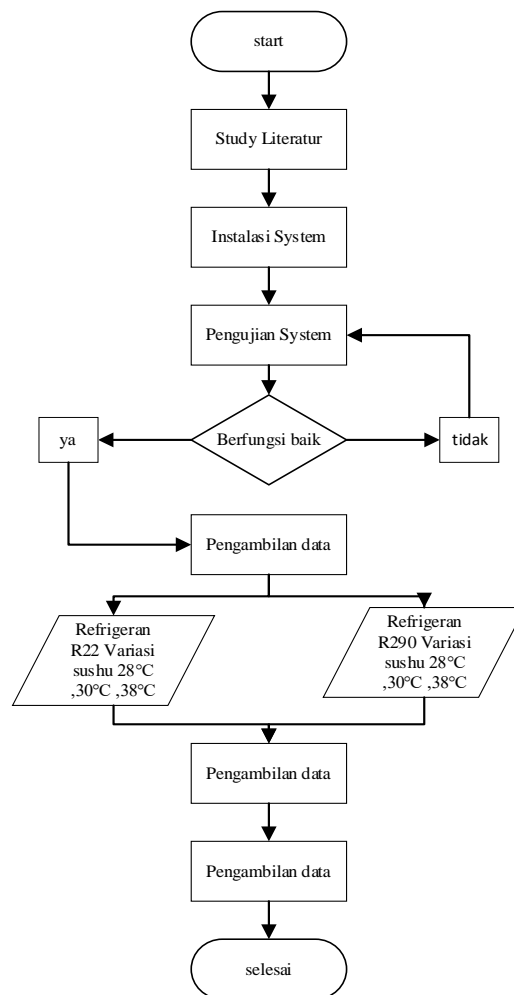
start

Study Literatur

Instalasi System

Pengujian System

Berfungsi baik

ya

tidak

Pengambilan data

Refrigeran R22 Variasi sushu 28°C ,30°C ,38°C

Refrigeran R290 Variasi sushu 28°C ,30°C ,38°C

Pengambilan data

Pengambilan data

selesai